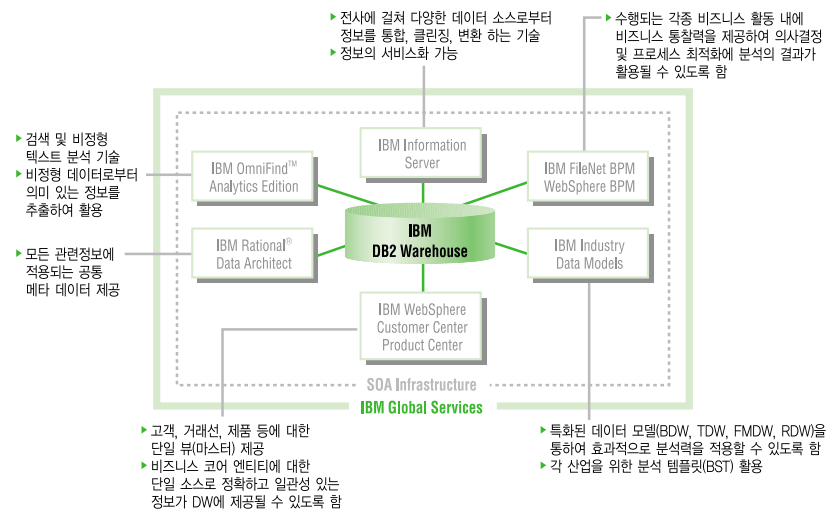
▸ 전사에 걸쳐 다양한 데이터 소스로부터 정보를 통합, 클린징, 변환 하는 기술
▸ 정보의 서비스화 가능

▸ 수행되는 각종 비즈니스 활동 내에 비즈니스 통찰력을 제공하여 의사결정 및 프로세스 최적화에 분석의 결과가 활용될 수 있도록 함

▸ 검색 및 비정형 텍스트 분석 기술
▸ 비정형 데이터로부터 의미 있는 정보를 추출하여 활용

▸ 모든 관련정보에 적용되는 공통 메타 데이터 제공

IBM Information Server

IBM OmniFind™ Analytics Edition

IBM FileNet BPM WebSphere BPM

IBM DB2 Warehouse

IBM Rational® Data Architect

IBM Industry Data Models

IBM WebSphere Customer Center Product Center

SOA Infrastructure

IBM Global Services

▸ 고객, 거래선, 제품 등에 대한 단일 뷰(마스터) 제공
▸ 비즈니스 코어 엔티티에 대한 단일 소스로 정확하고 일관성 있는 정보가 DW에 제공될 수 있도록 함

▸ 특화된 데이터 모델(BDW, TDW, FMDW, RDW)을 통하여 효과적으로 분석력을 적용할 수 있도록 함
▸ 각 산업을 위한 분석 템플릿(BST) 활용